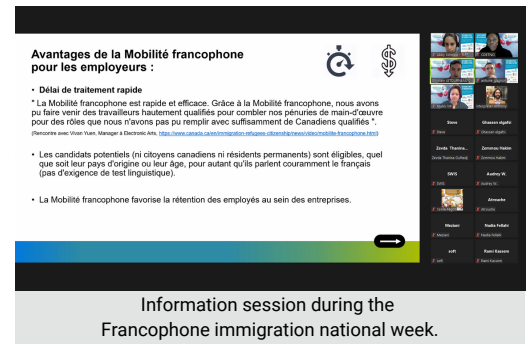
Avantages de la Mobilité francophone pour les employeurs :

• Délai de traitement rapide

" La Mobilité francophone est rapide et efficace. Grâce à la Mobilité francophone, nous avons pu faire venir des travailleurs hautement qualifiés pour combler nos pénuries de main-d'œuvre pour des rôles que nous n'avons pas pu remplir avec suffisamment de Canadiens qualifiés ".

(Rencontre avec Vivian Yuen, Manager à Electronic Arts, https://www.canada.ca/en/immigration-refugees-citizenship/news/video/mobilite-francophone.html)

• Les candidats potentiels (ni citoyens canadiens ni résidents permanents) sont éligibles, quel que soit leur pays d'origine ou leur âge, pour autant qu'ils parlent couramment le français (pas d'exigence de test linguistique).

• La Mobilité francophone favorise la rétention des employés au sein des entreprises.

Steve
Ghassen elgafsi
Zavala Thantsa
Zemmou Hakim
SWIS
Audrey W.
Ainouche
Meriem
Nadia Fellahi
soft
Rami Kassem

Information session during the Francophone immigration national week.